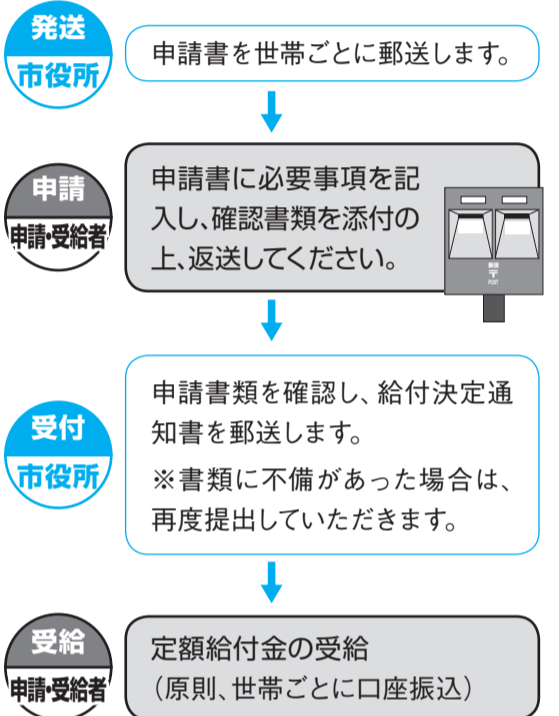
発送
市役所
申請書を世帯ごとに郵送します。

申請
申請・受給者
申請書に必要事項を記入し、確認書類を添付の上、返送してください。

郵便
〒
POST

受付
市役所
申請書類を確認し、給付決定通知書を郵送します。
※書類に不備があった場合は、再度提出していただきます。

受給
申請・受給者
定額給付金の受給
（原則、世帯ごとに口座振込）